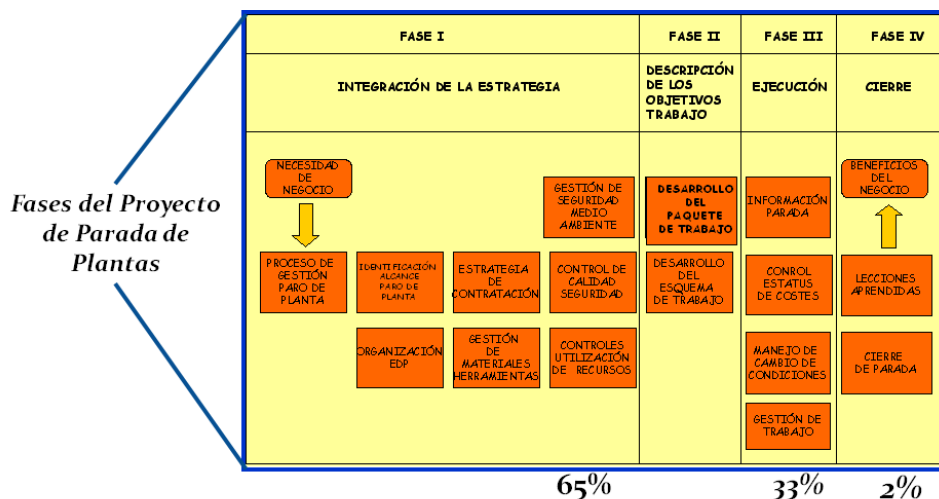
Fases del Proyecto de Parada de Plantas

| FASE I | FASE II | FASE III | FASE IV |
|---|---|---|---|
| INTEGRACIÓN DE LA ESTRATEGIA | DESCRIPCIÓN DE LOS OBJETIVOS TRABAJO | EJECUCIÓN | CIERRE |

NECESIDAD DE NEGOCIO

GESTIÓN DE SEGURIDAD MEDIO AMBIENTE

PROCESO DE GESTIÓN PARO DE PLANTA

IDENTIFICACIÓN ALCANCE PARO DE PLANTA

ESTRATEGIA DE CONTRATACIÓN

CONTROL DE CALIDAD SEGURIDAD

ORGANIZACIÓN EDP

GESTIÓN DE MATERIALES HERRAMIENTAS

CONTROLES UTILIZACIÓN DE RECURSOS

DESARROLLO DEL PAQUETE DE TRABAJO

DESARROLLO DEL ESQUEMA DE TRABAJO

INFORMACIÓN PARADA

CONROL ESTATUS DE COSTES

MANEJO DE CAMBIO DE CONDICIONES

GESTIÓN DE TRABAJO

BENEFICIOS DEL NEGOCIO

LECCIONES APRENDIDAS

CIERRE DE PARADA

65%

33%

2%